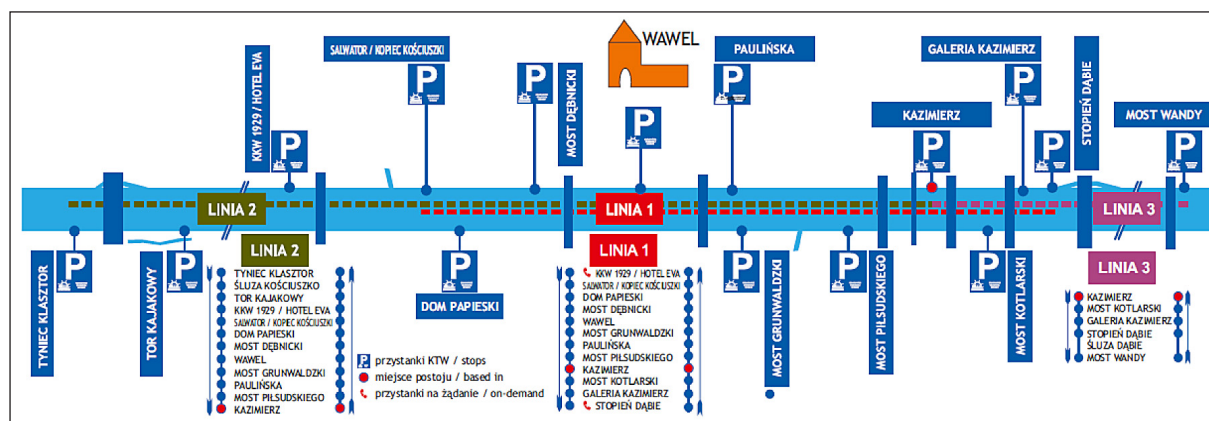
WAWEL

SALWATOR / KOPIEC KOŚCIUSZKI

KKW 1929 / HOTEL EVA

MOST DĘBNICKI

PAULIŃSKA

GALERIA KAZIMIERZ

KAZIMIERZ

STOPIEŃ DĄBIE

MOST WANDY

LINIA 2

LINIA 1

LINIA 3

TYNIEC KLASZTOR

TOR KAJAKOWY

DOM PAPIESKI

MOST GRUNWALDZKI

MOST PIŁSUDSKIEGO

MOST KOTLARSKI

LINIA 2

TYNIEC KLASZTOR
ŚLUZA KOŚCIUSZKO
TOR KAJAKOWY
KKW 1929 / HOTEL EVA
SALWATOR / KOPIEC KOŚCIUSZKI
DOM PAPIESKI
MOST DĘBNICKI
WAWEL
MOST GRUNWALDZKI
PAULIŃSKA
MOST PIŁSUDSKIEGO
KAZIMIERZ

P przystanki KTW / stops
miejsce postoju / based in
przystanki na żądanie / on-demand

LINIA 1

KKW 1929 / HOTEL EVA
SALWATOR / KOPIEC KOŚCIUSZKI
DOM PAPIESKI
MOST DĘBNICKI
WAWEL
MOST GRUNWALDZKI
PAULIŃSKA
MOST PIŁSUDSKIEGO
KAZIMIERZ
MOST KOTLARSKI
GALERIA KAZIMIERZ
STOPIEŃ DĄBIE

LINIA 3

KAZIMIERZ
MOST KOTLARSKI
GALERIA KAZIMIERZ
STOPIEŃ DĄBIE
ŚLUZA DĄBIE
MOST WANDY